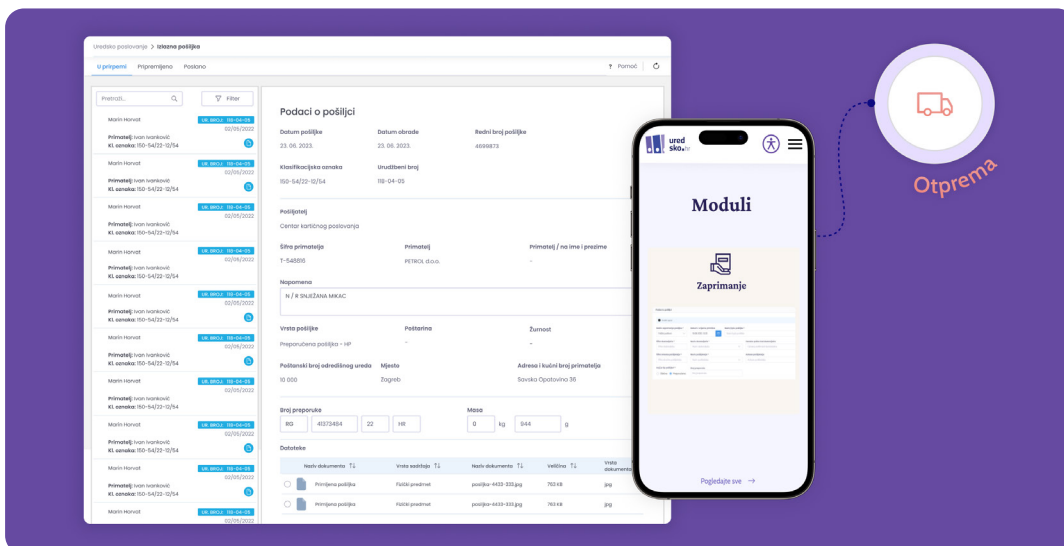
Uredsko poslovanje > Izlazna pošiljka

U pripremi Pripremljeno Poslano

? Pomoć

Pretraži... Filter

Marin Horvat UR. BROJ: 118-04-05 02/05/2022
Primatelj: Ivan Ivanković
Kl. oznaka: 150-54/22-12/54

Marin Horvat UR. BROJ: 118-04-05 02/05/2022
Primatelj: Ivan Ivanković
Kl. oznaka: 150-54/22-12/54

Marin Horvat UR. BROJ: 118-04-05 02/05/2022
Primatelj: Ivan Ivanković
Kl. oznaka: 150-54/22-12/54

Marin Horvat UR. BROJ: 118-04-05 02/05/2022
Primatelj: Ivan Ivanković
Kl. oznaka: 150-54/22-12/54

Marin Horvat UR. BROJ: 118-04-05 02/05/2022
Primatelj: Ivan Ivanković
Kl. oznaka: 150-54/22-12/54

Marin Horvat UR. BROJ: 118-04-05 02/05/2022
Primatelj: Ivan Ivanković
Kl. oznaka: 150-54/22-12/54

Marin Horvat UR. BROJ: 118-04-05 02/05/2022
Primatelj: Ivan Ivanković
Kl. oznaka: 150-54/22-12/54

Marin Horvat UR. BROJ: 118-04-05 02/05/2022
Primatelj: Ivan Ivanković
Kl. oznaka: 150-54/22-12/54

Marin Horvat UR. BROJ: 118-04-05 02/05/2022
Primatelj: Ivan Ivanković
Kl. oznaka: 150-54/22-12/54

Marin Horvat UR. BROJ: 118-04-05 02/05/2022

Podaci o pošiljci

Datum pošiljke 23. 06. 2023.
Datum obrade 23. 06. 2023.
Redni broj pošiljke 4699873

Klasifikacijska oznaka 150-54/22-12/54
Urudžbeni broj 118-04-05

Pošiljatelj
Centar kartičnog poslovanja

Šifra primatelja T-546816
Primatelj PETROL d.o.o.
Primatelj / na ime i prezime -

Napomena
N / R SNJEŽANA MIKAC

Vrsta pošiljke Preporučena pošiljka - HP
Poštarina -
Žurnost -

Poštanski broj odredišnog ureda 10 000
Mjesto Zagreb
Adresa i kućni broj primatelja Savska Opatovina 36

Broj preporuke RG 41373484 22 HR
Masa 0 kg 944 g

Datoteke

| Naziv dokumenta | Vrsta sadržaja | Naziv dokumenta | Veličina | Vrsta dokumenta |
|---|---|---|---|---|
| Primljena pošiljka | Fizički predmet | pošiljka-4433-333.jpg | 763 KB | jpg |
| Primljena pošiljka | Fizički predmet | pošiljka-4433-333.jpg | 763 KB | jpg |

Otprema

ured sko.hr

Moduli

Zaprimanje

Pogledajte sve →